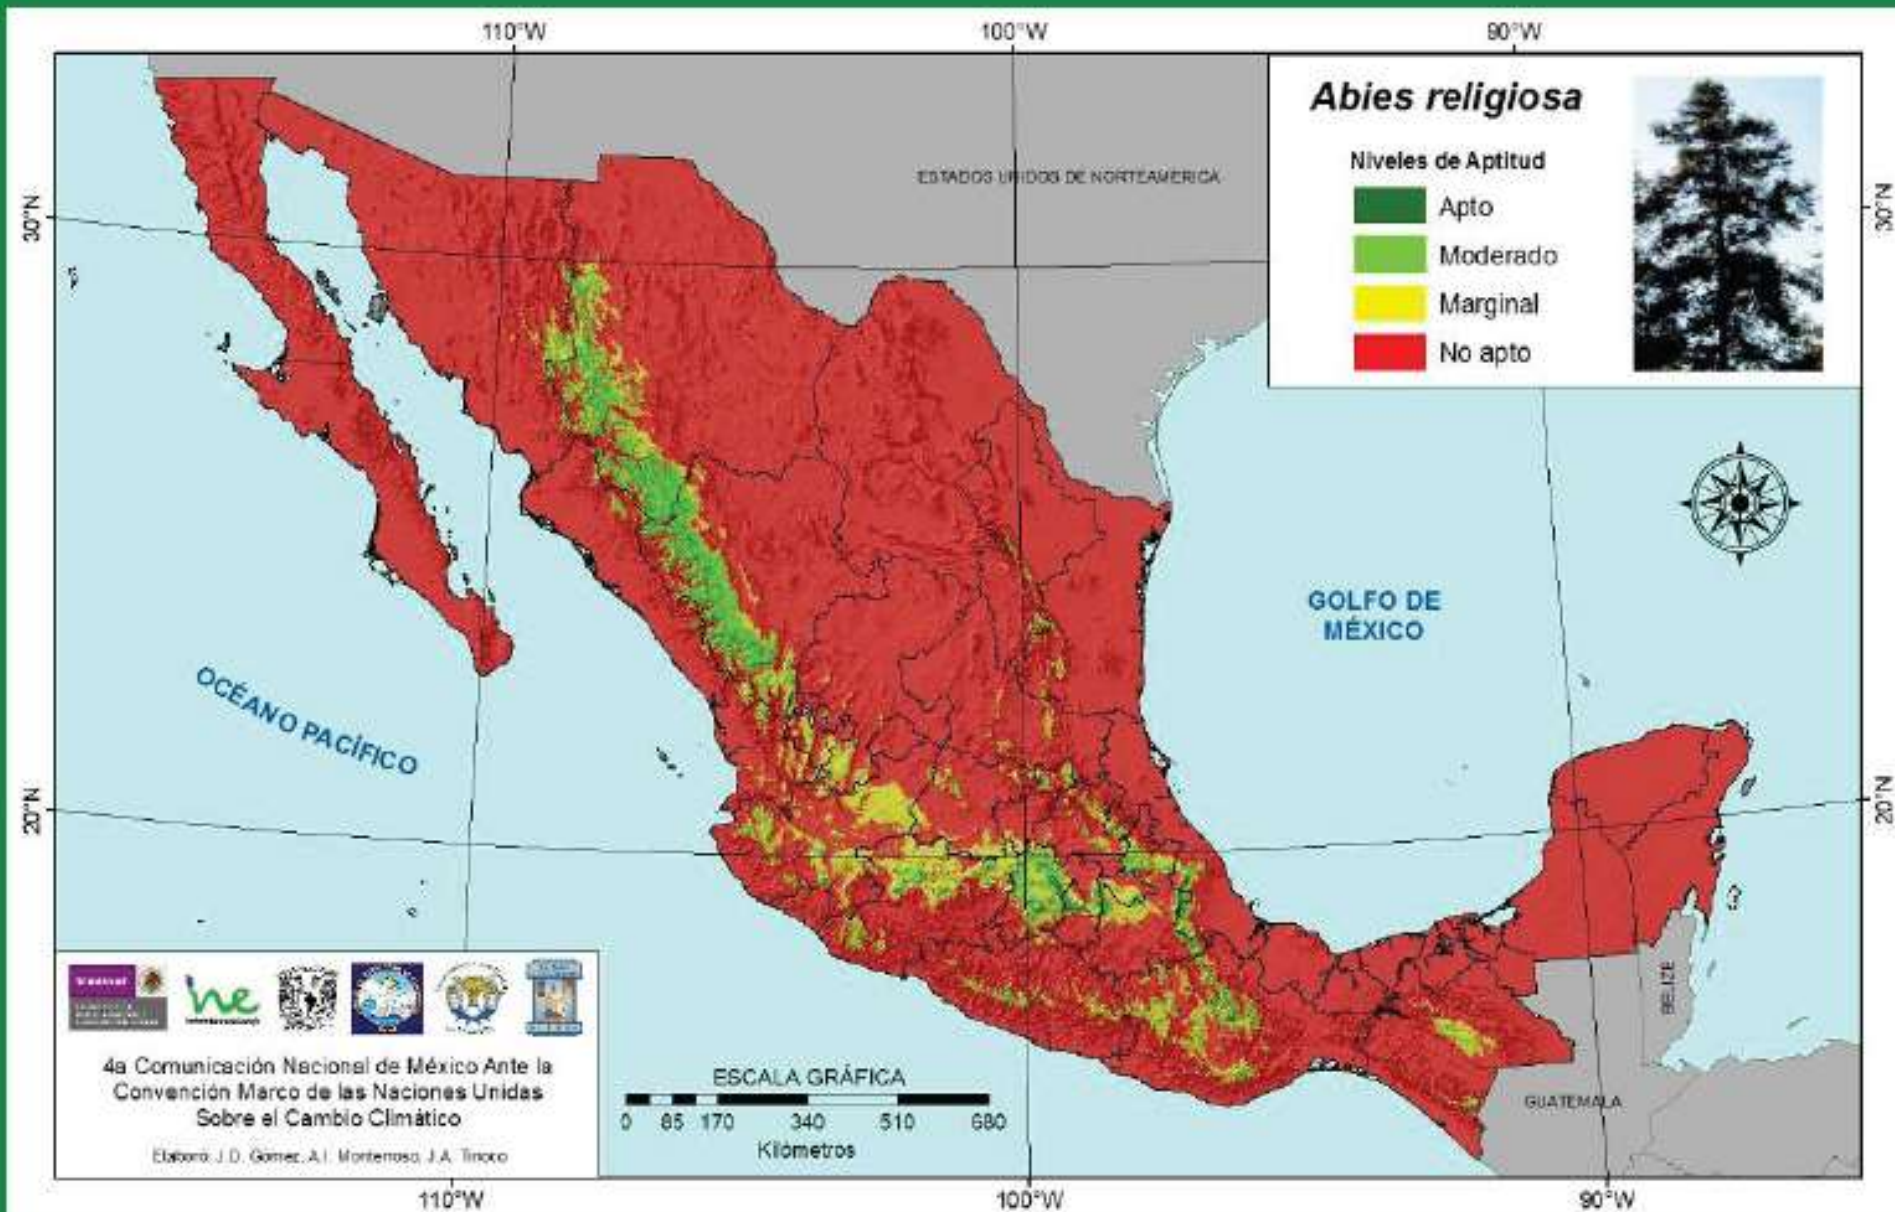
110°W
100°W
90°W

Abies religiosa

Niveles de Aptitud
Apto
Moderado
Marginal
No apto

ESTADOS UNIDOS DE NORTEAMERICA

30°N
30°N

GOLFO DE MÉXICO

OCÉANO PACÍFICO

20°N
20°N

BELIZE

GUATEMALA

4a Comunicación Nacional de México Ante la Convención Marco de las Naciones Unidas Sobre el Cambio Climático

Elaboró: J.D. Gómez, A.I. Monterroso, J.A. Tinoco

ESCALA GRÁFICA
0 85 170 340 510 680
Kilómetros

110°W
100°W
90°W